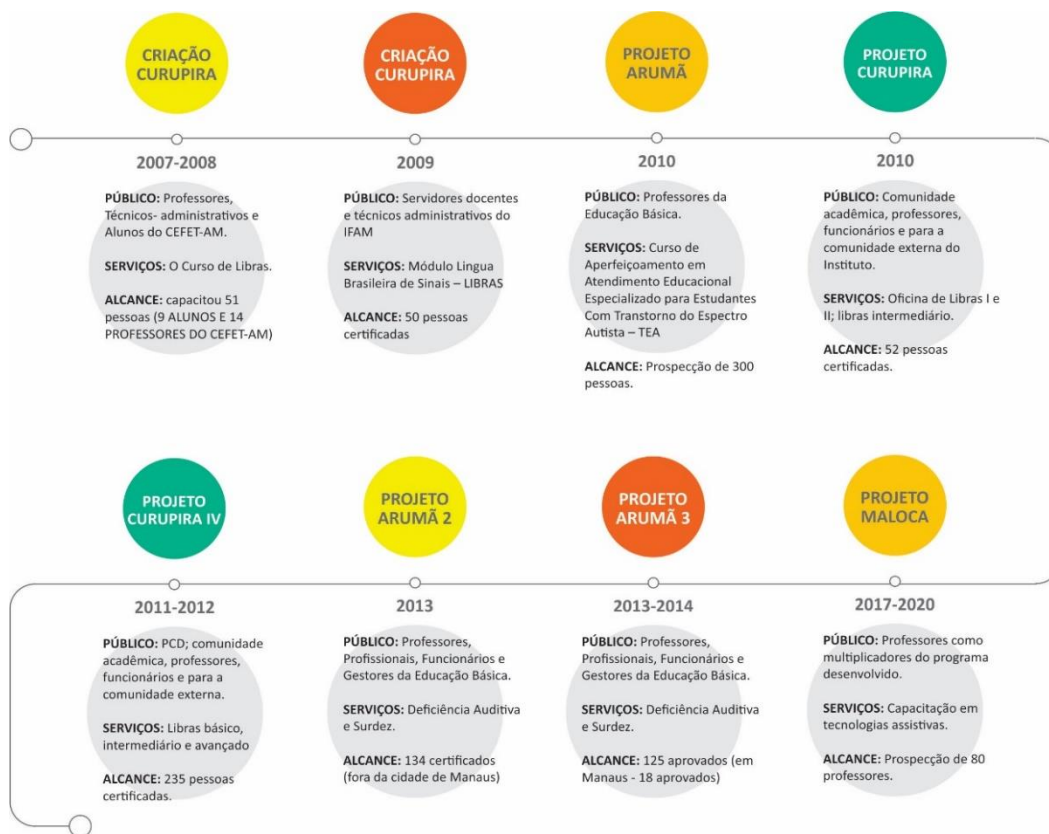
CRIAÇÃO CURUPIRA

2007-2008

PÚBLICO: Professores, Técnicos- administrativos e Alunos do CEFET-AM.

SERVIÇOS: O Curso de Libras.

ALCANCE: capacitou 51 pessoas (9 ALUNOS E 14 PROFESSORES DO CEFET-AM)

CRIAÇÃO CURUPIRA

2009

PÚBLICO: Servidores docentes e técnicos administrativos do IFAM

SERVIÇOS: Módulo Lingua Brasileira de Sinais – LIBRAS

ALCANCE: 50 pessoas certificadas

PROJETO ARUMÃ

2010

PÚBLICO: Professores da Educação Básica.

SERVIÇOS: Curso de Aperfeiçoamento em Atendimento Educacional Especializado para Estudantes Com Transtorno do Espectro Autista – TEA

ALCANCE: Prospecção de 300 pessoas.

PROJETO CURUPIRA

2010

PÚBLICO: Comunidade acadêmica, professores, funcionários e para a comunidade externa do Instituto.

SERVIÇOS: Oficina de Libras I e II; libras intermediário.

ALCANCE: 52 pessoas certificadas.

PROJETO CURUPIRA IV

2011-2012

PÚBLICO: PCD; comunidade acadêmica, professores, funcionários e para a comunidade externa.

SERVIÇOS: Libras básico, intermediário e avançado

ALCANCE: 235 pessoas certificadas.

PROJETO ARUMÃ 2

2013

PÚBLICO: Professores, Profissionais, Funcionários e Gestores da Educação Básica.

SERVIÇOS: Deficiência Auditiva e Surdez.

ALCANCE: 134 certificados (fora da cidade de Manaus)

PROJETO ARUMÃ 3

2013-2014

PÚBLICO: Professores, Profissionais, Funcionários e Gestores da Educação Básica.

SERVIÇOS: Deficiência Auditiva e Surdez.

ALCANCE: 125 aprovados (em Manaus - 18 aprovados)

PROJETO MALOCA

2017-2020

PÚBLICO: Professores como multiplicadores do programa desenvolvido.

SERVIÇOS: Capacitação em tecnologias assistivas.

ALCANCE: Prospecção de 80 professores.